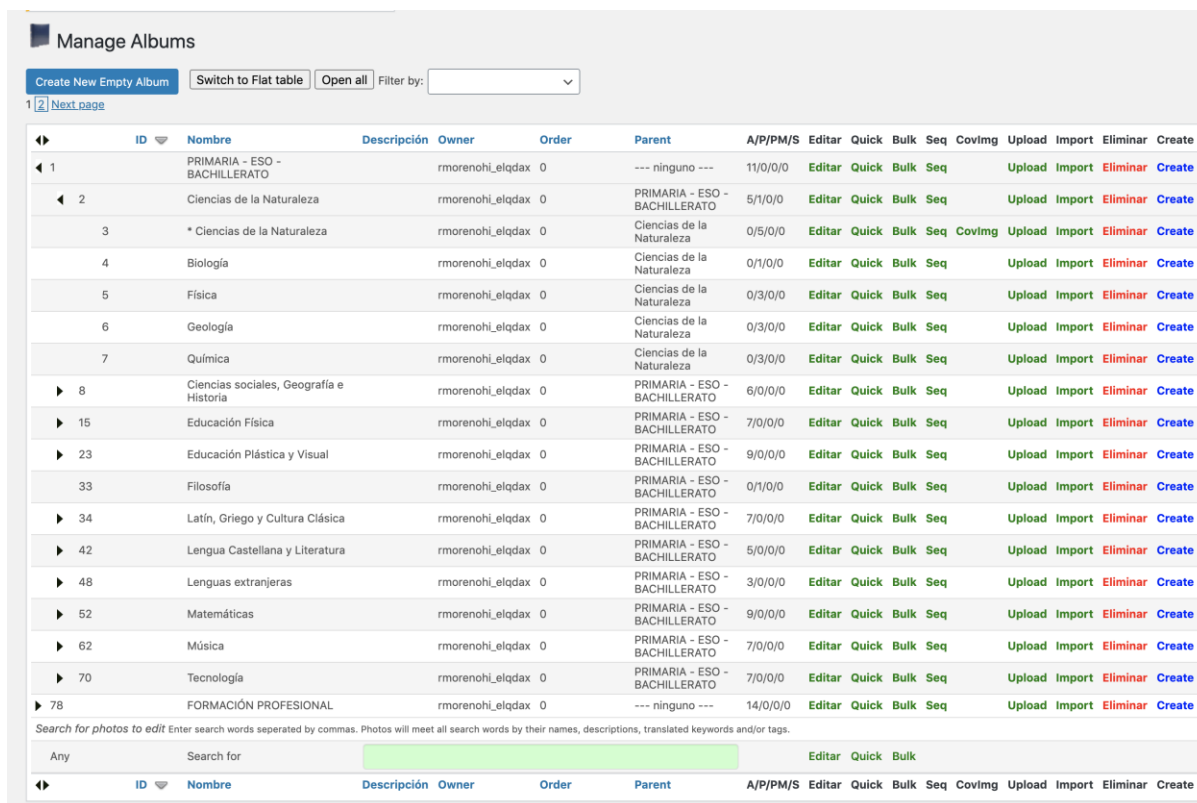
Manage Albums

Create New Empty Album | Switch to Flat table | Open all | Filter by:

1 2 Next page

| ◀▶ | ID | Nombre | Descripción | Owner | Order | Parent | A/P/PM/S | Editar | Quick | Bulk | Seq | CovImg | Upload | Import | Eliminar | Create |
|---|---|---|---|---|---|---|---|---|---|---|---|---|---|---|---|---|
| ◀ 1 | | PRIMARIA - ESO - BACHILLERATO | | rmorenohi_elqdax | 0 | --- ninguno --- | 11/0/0/0 | Editar | Quick | Bulk | Seq | | Upload | Import | Eliminar | Create |
| ◀ 2 | | Ciencias de la Naturaleza | | rmorenohi_elqdax | 0 | PRIMARIA - ESO - BACHILLERATO | 5/1/0/0 | Editar | Quick | Bulk | Seq | | Upload | Import | Eliminar | Create |
| 3 | | * Ciencias de la Naturaleza | | rmorenohi_elqdax | 0 | Ciencias de la Naturaleza | 0/5/0/0 | Editar | Quick | Bulk | Seq | CovImg | Upload | Import | Eliminar | Create |
| 4 | | Biología | | rmorenohi_elqdax | 0 | Ciencias de la Naturaleza | 0/1/0/0 | Editar | Quick | Bulk | Seq | | Upload | Import | Eliminar | Create |
| 5 | | Física | | rmorenohi_elqdax | 0 | Ciencias de la Naturaleza | 0/3/0/0 | Editar | Quick | Bulk | Seq | | Upload | Import | Eliminar | Create |
| 6 | | Geología | | rmorenohi_elqdax | 0 | Ciencias de la Naturaleza | 0/3/0/0 | Editar | Quick | Bulk | Seq | | Upload | Import | Eliminar | Create |
| 7 | | Química | | rmorenohi_elqdax | 0 | Ciencias de la Naturaleza | 0/3/0/0 | Editar | Quick | Bulk | Seq | | Upload | Import | Eliminar | Create |
| ▶ 8 | | Ciencias sociales, Geografía e Historia | | rmorenohi_elqdax | 0 | PRIMARIA - ESO - BACHILLERATO | 6/0/0/0 | Editar | Quick | Bulk | Seq | | Upload | Import | Eliminar | Create |
| ▶ 15 | | Educación Física | | rmorenohi_elqdax | 0 | PRIMARIA - ESO - BACHILLERATO | 7/0/0/0 | Editar | Quick | Bulk | Seq | | Upload | Import | Eliminar | Create |
| ▶ 23 | | Educación Plástica y Visual | | rmorenohi_elqdax | 0 | PRIMARIA - ESO - BACHILLERATO | 9/0/0/0 | Editar | Quick | Bulk | Seq | | Upload | Import | Eliminar | Create |
| 33 | | Filosofía | | rmorenohi_elqdax | 0 | PRIMARIA - ESO - BACHILLERATO | 0/1/0/0 | Editar | Quick | Bulk | Seq | | Upload | Import | Eliminar | Create |
| ▶ 34 | | Latín, Griego y Cultura Clásica | | rmorenohi_elqdax | 0 | PRIMARIA - ESO - BACHILLERATO | 7/0/0/0 | Editar | Quick | Bulk | Seq | | Upload | Import | Eliminar | Create |
| ▶ 42 | | Lengua Castellana y Literatura | | rmorenohi_elqdax | 0 | PRIMARIA - ESO - BACHILLERATO | 5/0/0/0 | Editar | Quick | Bulk | Seq | | Upload | Import | Eliminar | Create |
| ▶ 48 | | Lenguas extranjeras | | rmorenohi_elqdax | 0 | PRIMARIA - ESO - BACHILLERATO | 3/0/0/0 | Editar | Quick | Bulk | Seq | | Upload | Import | Eliminar | Create |
| ▶ 52 | | Matemáticas | | rmorenohi_elqdax | 0 | PRIMARIA - ESO - BACHILLERATO | 9/0/0/0 | Editar | Quick | Bulk | Seq | | Upload | Import | Eliminar | Create |
| ▶ 62 | | Música | | rmorenohi_elqdax | 0 | PRIMARIA - ESO - BACHILLERATO | 7/0/0/0 | Editar | Quick | Bulk | Seq | | Upload | Import | Eliminar | Create |
| ▶ 70 | | Tecnología | | rmorenohi_elqdax | 0 | PRIMARIA - ESO - BACHILLERATO | 7/0/0/0 | Editar | Quick | Bulk | Seq | | Upload | Import | Eliminar | Create |
| ▶ 78 | | FORMACIÓN PROFESIONAL | | rmorenohi_elqdax | 0 | --- ninguno --- | 14/0/0/0 | Editar | Quick | Bulk | Seq | | Upload | Import | Eliminar | Create |

Search for photos to edit Enter search words seperated by commas. Photos will meet all search words by their names, descriptions, translated keywords and/or tags.

Any | Search for | | Editar | Quick | Bulk

| ◀▶ | ID | Nombre | Descripción | Owner | Order | Parent | A/P/PM/S | Editar | Quick | Bulk | Seq | CovImg | Upload | Import | Eliminar | Create |